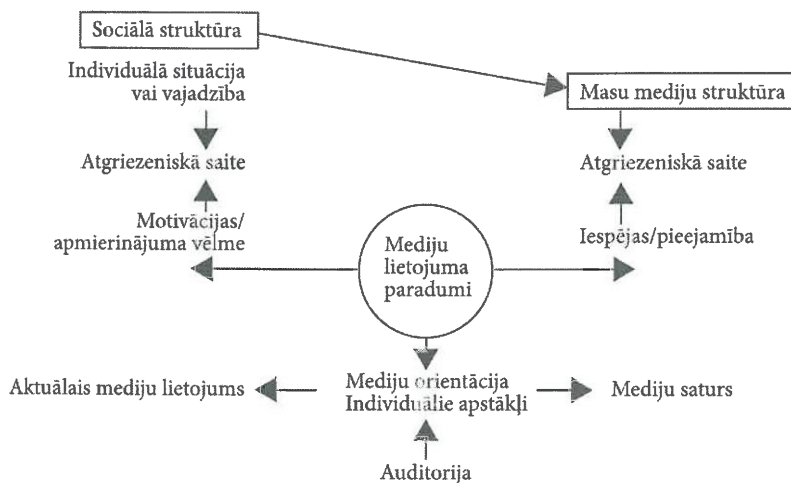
Sociālā struktūra

Individuālā situācija vai vajadzība

Atgriezeniskā saite

Motivācijas/ apmierinājuma vēlme

Masu mediju struktūra

Atgriezeniskā saite

Iespējas/pieejamība

Mediju lietojuma paradumi

Aktuālais mediju lietojums

Mediju orientācija Individuālie apstākļi

Mediju saturs

Auditorija